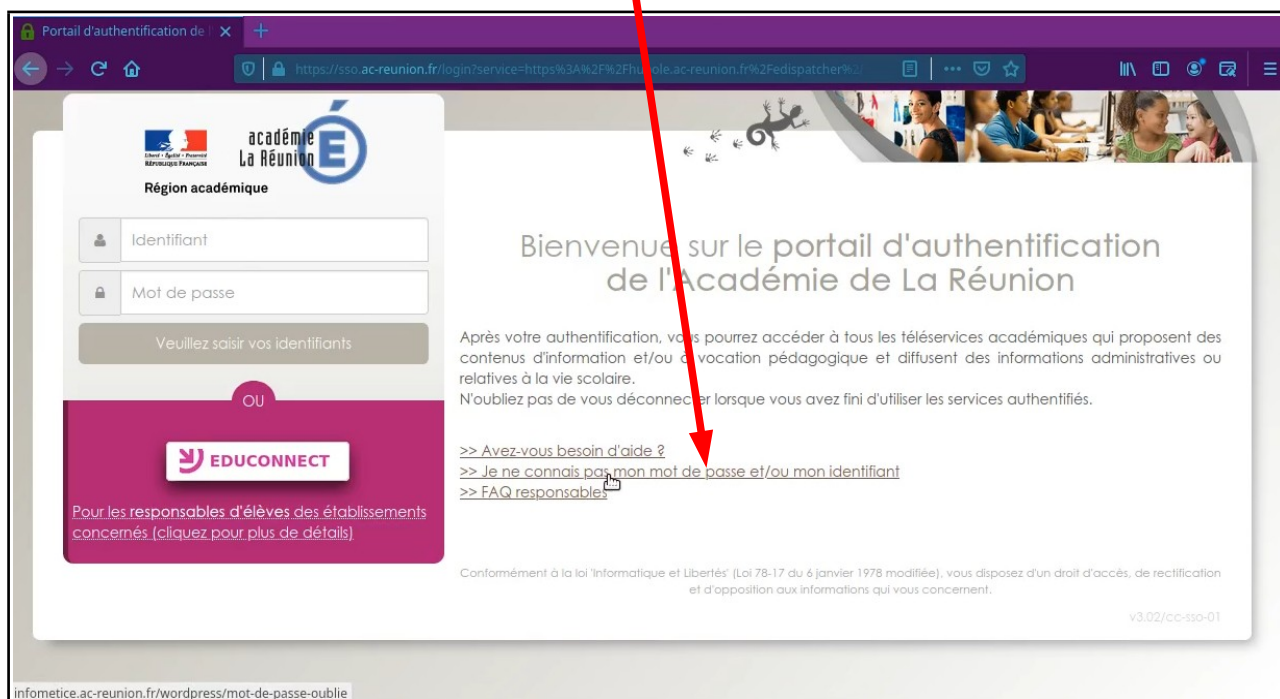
Portail d'authentification de l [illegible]

https://sso.ac-reunion.fr/login?service=https%3A%2F%2Fhu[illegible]ole.ac-reunion.fr%2Fedispatcher%2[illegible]

Liberté • Égalité • Fraternité
RÉPUBLIQUE FRANÇAISE

académie La Réunion

Région académique

Identifiant

Mot de passe

Veuillez saisir vos identifiants

OU

EDUCONNECT

Pour les responsables d'élèves des établissements concernés (cliquez pour plus de détails)

Bienvenue sur le portail d'authentification de l'Académie de La Réunion

Après votre authentification, vous pourrez accéder à tous les téléservices académiques qui proposent des contenus d'information et/ou à vocation pédagogique et diffusent des informations administratives ou relatives à la vie scolaire.
N'oubliez pas de vous déconnecter lorsque vous avez fini d'utiliser les services authentifiés.

>> Avez-vous besoin d'aide ?
>> Je ne connais pas mon mot de passe et/ou mon identifiant
>> FAQ responsables

Conformément à la loi 'Informatique et Libertés' (Loi 78-17 du 6 janvier 1978 modifiée), vous disposez d'un droit d'accès, de rectification et d'opposition aux informations qui vous concernent.

v3.02/cc-sso-01

infometice.ac-reunion.fr/wordpress/mot-de-passe-oublie